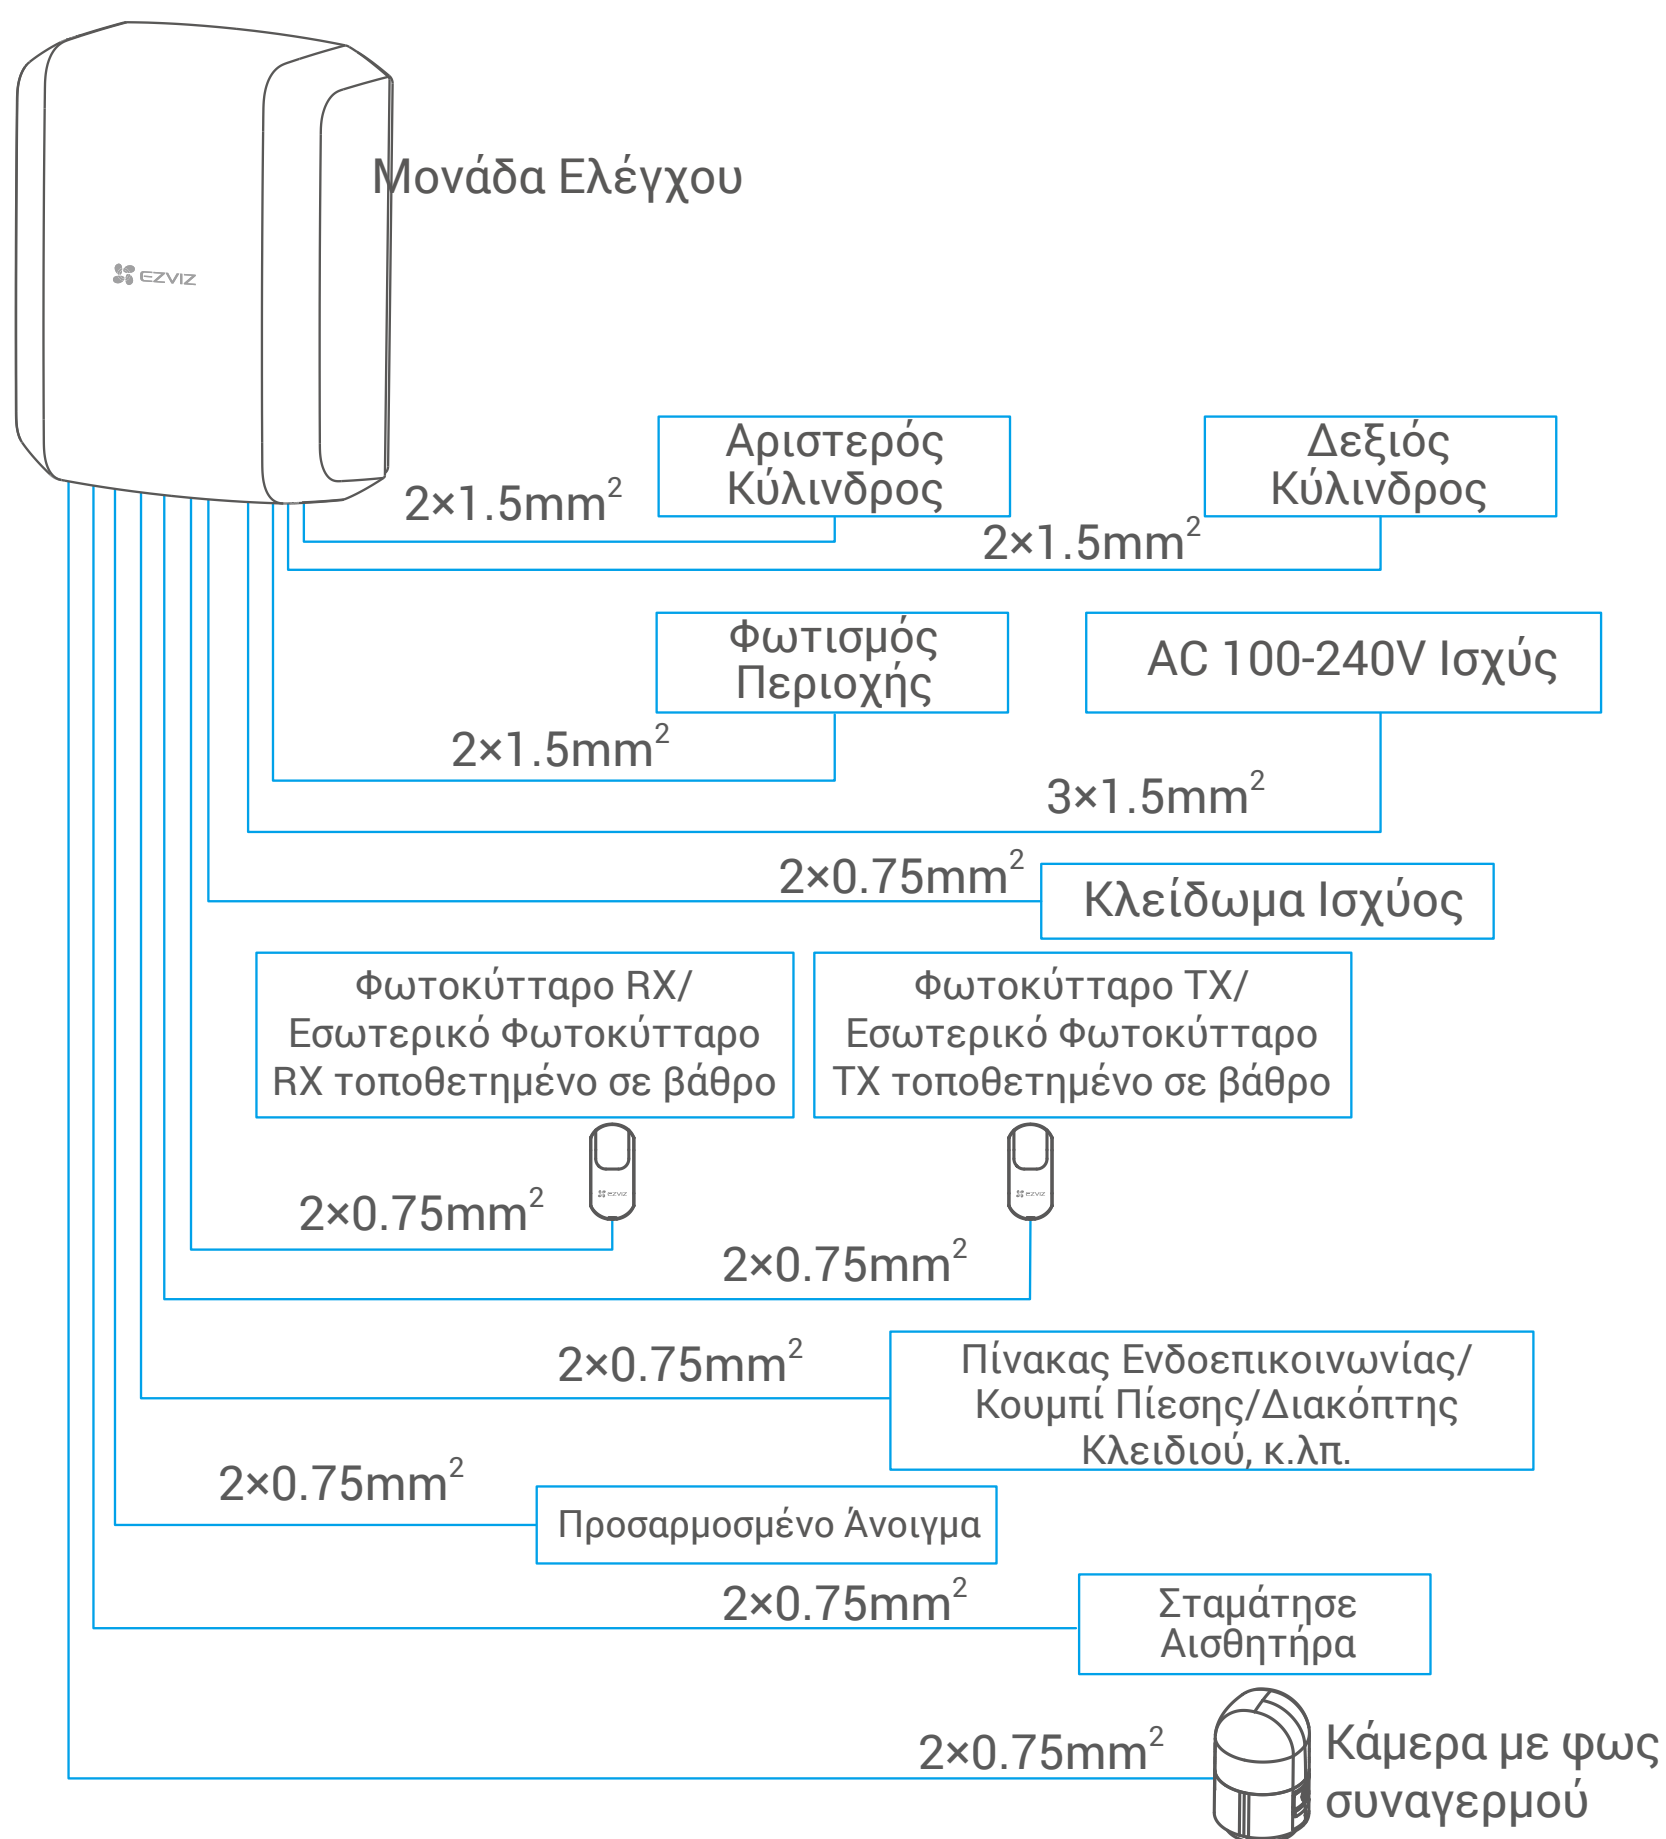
Μονάδα Ελέγχου

EZVIZ

Αριστερός Κύλινδρος

$2\times1.5mm^2$

Δεξιός Κύλινδρος

$2\times1.5mm^2$

Φωτισμός Περιοχής

AC 100-240V Ισχύς

$2\times1.5mm^2$

$3\times1.5mm^2$

$2\times0.75mm^2$

Κλείδωμα Ισχύος

Φωτοκύτταρο RX/ Εσωτερικό Φωτοκύτταρο RX τοποθετημένο σε βάθρο

Φωτοκύτταρο TX/ Εσωτερικό Φωτοκύτταρο TX τοποθετημένο σε βάθρο

$2\times0.75mm^2$

$2\times0.75mm^2$

$2\times0.75mm^2$

Πίνακας Ενδοεπικοινωνίας/ Κουμπί Πίεσης/Διακόπτης Κλειδιού, κ.λπ.

$2\times0.75mm^2$

Προσαρμοσμένο Άνοιγμα

$2\times0.75mm^2$

Σταμάτησε Αισθητήρα

$2\times0.75mm^2$

Κάμερα με φως συναγερμού